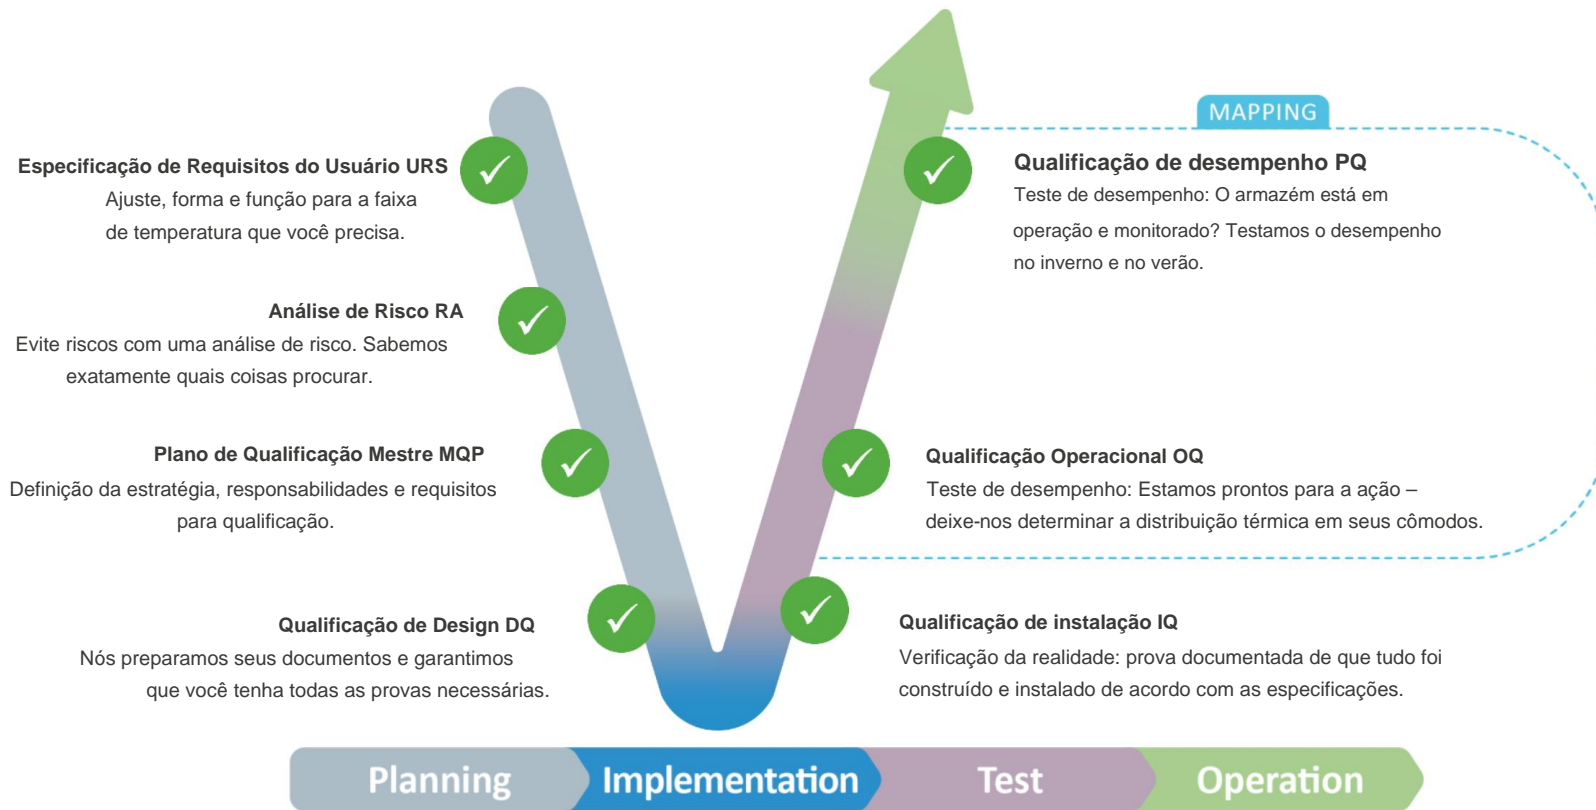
MAPPING

Especificação de Requisitos do Usuário URS
Ajuste, forma e função para a faixa de temperatura que você precisa.

Análise de Risco RA
Evite riscos com uma análise de risco. Sabemos exatamente quais coisas procurar.

Plano de Qualificação Mestre MQP
Definição da estratégia, responsabilidades e requisitos para qualificação.

Qualificação de Design DQ
Nós preparamos seus documentos e garantimos que você tenha todas as provas necessárias.

Qualificação de desempenho PQ
Teste de desempenho: O armazém está em operação e monitorado? Testamos o desempenho no inverno e no verão.

Qualificação Operacional OQ
Teste de desempenho: Estamos prontos para a ação – deixe-nos determinar a distribuição térmica em seus cômodos.

Qualificação de instalação IQ
Verificação da realidade: prova documentada de que tudo foi construído e instalado de acordo com as especificações.

Planning Implementation Test Operation